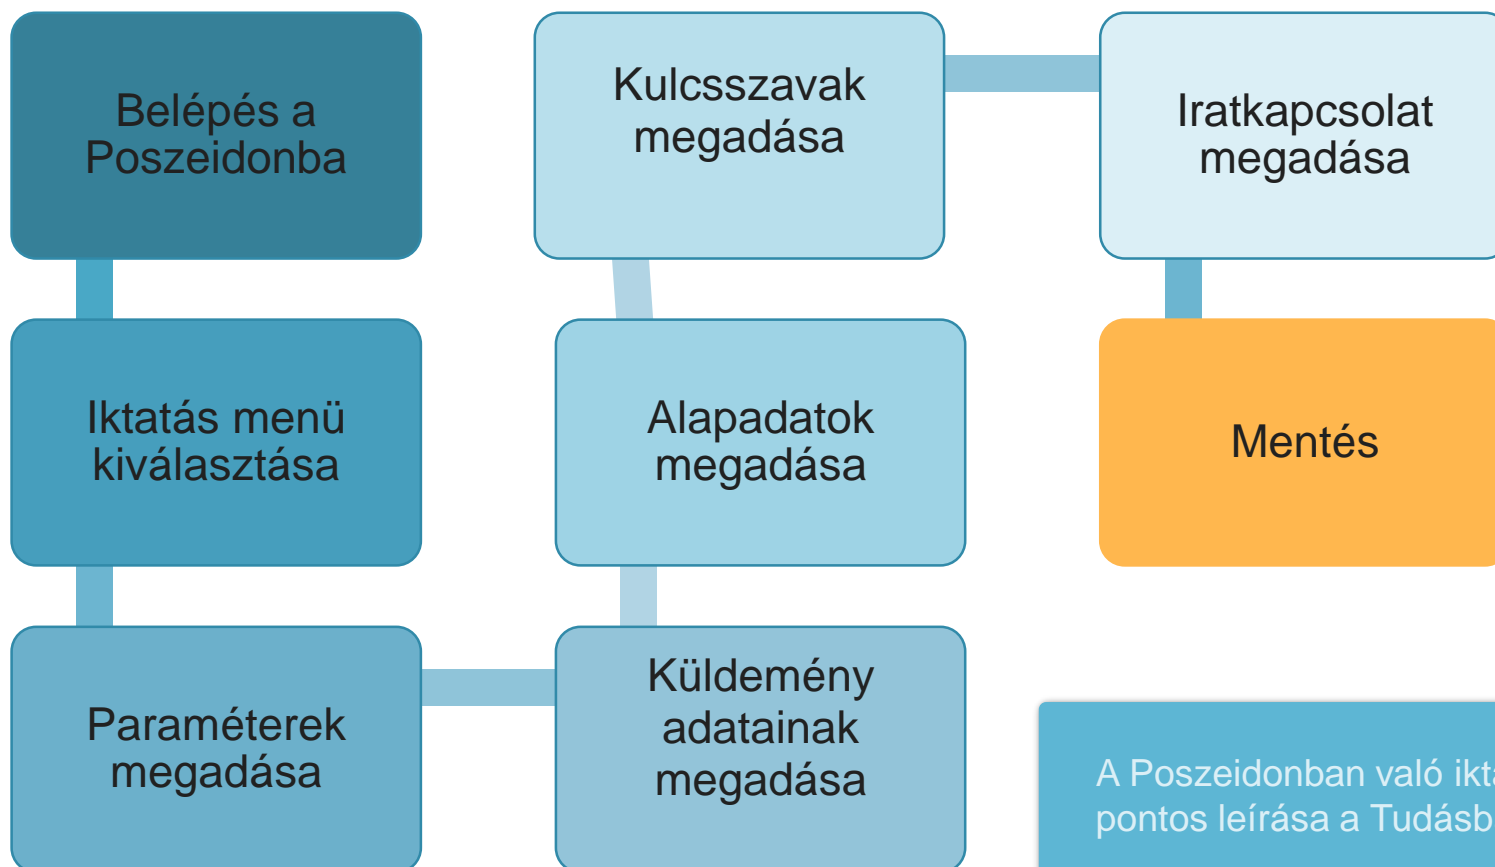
Belépés a Poszeidonba

Iktatás menü kiválasztása

Paraméterek megadása

Küldemény adatainak megadása

Alapadatok megadása

Kulcsszavak megadása

Iratkapcsolat megadása

Mentés

A Poszeidonban való ikt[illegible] pontos leírása a Tudásb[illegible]